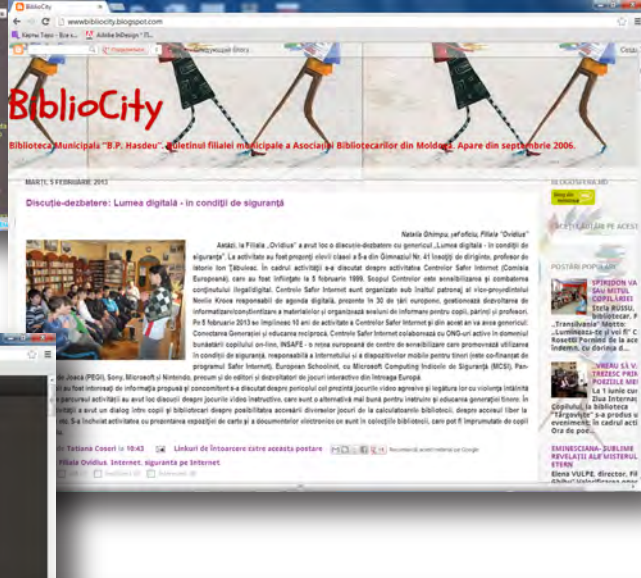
BiblioCity

www.bibliocity.blogspot.com

Карты Таро - Все к... Adobe InDesign - П...

Предыдущий блог

Cosi

BiblioCity

Biblioteca Municipală "B.P. Hasdeu". Buletinul filialei municipale a Asociației Bibliotecarilor din Moldova. Apare din septembrie 2006.

MARȚI, 5 FEBRUARIE 2013

Discuție-dezbatere: Lumea digitală - în condiții de siguranță

Natalia Ghimpu, șef oficiu, Filiala "Ovidius"

Astăzi, la Filiala „Ovidius" a avut loc o discuție-dezbatere cu genericul „Lumea digitală - în condiții de siguranță". La activitate au fost prezenți elevii clasei a 5-a din Gimnaziul Nr. 41 însoțiți de diriginte, profesor de istorie Ion Țăbuleac. În cadrul activității s-a discutat despre activitatea Centrului Safer Internet (Comisia Europeană), care au fost înființat la 5 februarie 1999. Scopul Centrului este sensibilizarea și combaterea conținutului ilegal/digital. Centrul Safer Internet sunt organizate sub înaltul patronaj al vice-președintelui Neelie Kroes responsabil de agenda digitală, prezente în 30 de țări europene, gestionează dezvoltarea de informațiilor/consultanțelor a materialelor și organizează sesiuni de informare pentru copii, părinți și profesori. Pe 5 februarie 2013 se împlinesc 10 ani de activitate a Centrului Safer Internet și din acest an va avea genericul: Conectarea Generațiilor și educarea reciprocă. Centrele Safer Internet colaborează cu ONG-uri active în domeniul bunăstării copilului on-line, INSAFE - o rețea europeană de centre de sensibilizare care promovează utilizarea în condiții de siguranță, responsabilă a Internetului și a dispozitivelor mobile pentru tineri (este co-finanțat de programul Safer Internet). European Schoolnet, cu Microsoft Computing Indicele de Siguranță (MCSI). Pan-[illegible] Joacă (PEGI), Sony, Microsoft și Nintendo, precum și de editori și dezvoltatori de jocuri interactive din întreaga Europă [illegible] au fost informați de informația propusă și concomitent s-a discutat despre pericolul ce prezintă jocurile video agresive și legătura lor cu violența întâlnită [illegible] parcursul activității au avut loc discuții despre jocurile video instructive, care sunt o alternativă mai bună pentru instruire și educare generației tinere. În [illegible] au avut un dialog între copii și bibliotecari despre posibilitatea accesării diverselor jocuri de la calculatoarele bibliotecii, despre accesul liber la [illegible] s-a încheiat activitatea cu prezentarea expoziției de carte și a documentelor electronice ce sunt în colecțiile bibliotecii, care pot fi împrumutate de copii

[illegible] Tatiana Coseri la 10:43 Linkuri de întoarcere către această postare Recomandă acest material pe Google

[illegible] Filiala Ovidius, Internet, siguranța pe Internet

BLOGGER-UL ÎN NR

SECȚII DE ACEST

POSTĂRI POPULARE

SPIRIDON VANGHELI SAU MITUL COPILĂRIEI
Stela RUSSU, bibliotecar. P. „Transilvania" Motto: „Luminează-te și vei fi" C. Rosetti Pornind de la acest îndemn, cu dorința d...

„VREAU SĂ V... TREZESC PRIN... POEZIILE MELE"
La 1 iunie cu Ziua Internaț Copilului, la biblioteca „Târgoviște" s-a produs un eveniment. În cadrul activ Ora de poe...

EMINESCIANA- SUBLIME REVELAȚII ALE MISTERULUI ETERN
Elena VULPE, director, Fil "Ștefan..."